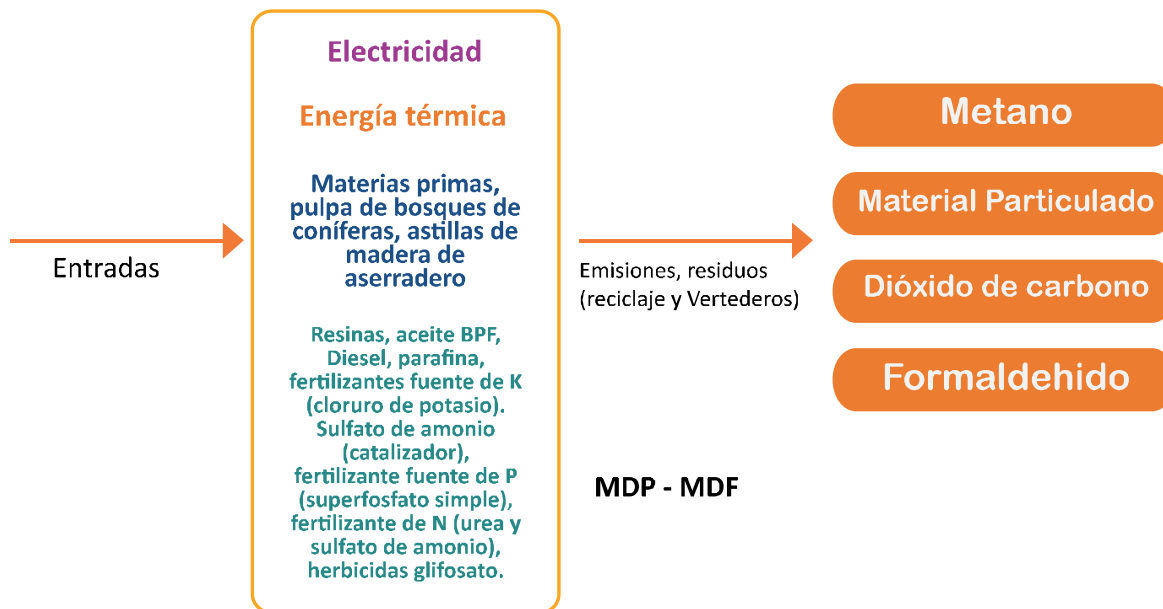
Entradas

Electricidad

Energía térmica

Materias primas, pulpa de bosques de coníferas, astillas de madera de aserradero

Resinas, aceite BPF, Diesel, parafina, fertilizantes fuente de K (cloruro de potasio). Sulfato de amonio (catalizador), fertilizante fuente de P (superfosfato simple), fertilizante de N (urea y sulfato de amonio), herbicidas glifosato.

Emisiones, residuos (reciclaje y Vertederos)

MDP - MDF

Metano

Material Particulado

Dióxido de carbono

Formaldehido